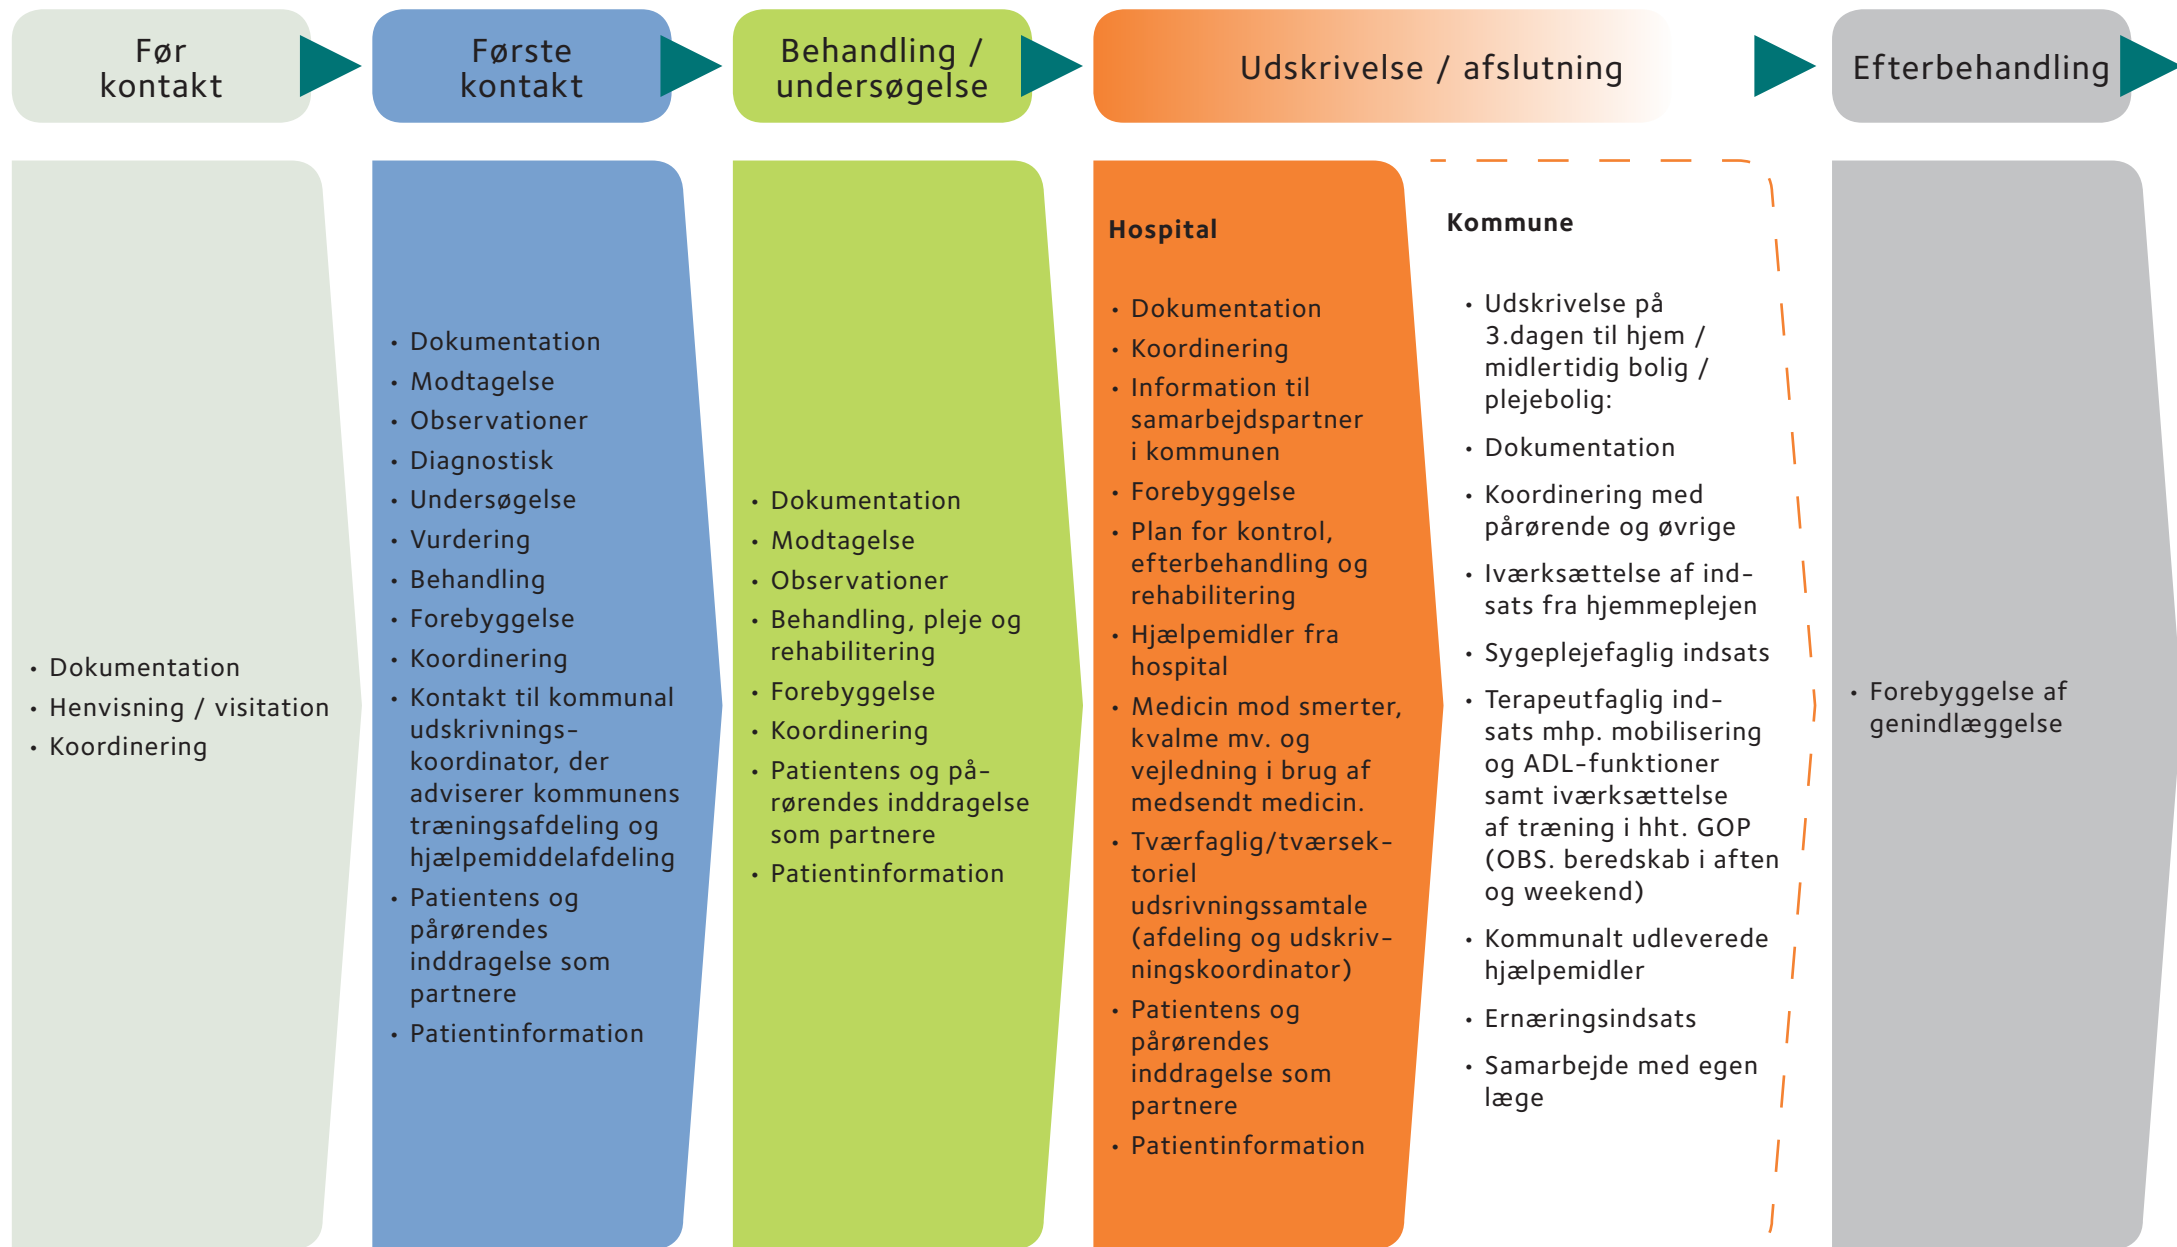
Før kontakt

Første kontakt

Behandling / undersøgelse

Udskrivelse / afslutning

Efterbehandling

• Dokumentation
• Henvisning / visitation
• Koordinering

• Dokumentation
• Modtagelse
• Observationer
• Diagnostisk
• Undersøgelse
• Vurdering
• Behandling
• Forebyggelse
• Koordinering
• Kontakt til kommunal udskrivnings-koordinator, der adviserer kommunens træningsafdeling og hjælpemiddelafdeling
• Patientens og pårørendes inddragelse som partnere
• Patientinformation

• Dokumentation
• Modtagelse
• Observationer
• Behandling, pleje og rehabilitering
• Forebyggelse
• Koordinering
• Patientens og pårørendes inddragelse som partnere
• Patientinformation

Hospital

• Dokumentation
• Koordinering
• Information til samarbejdspartner i kommunen
• Forebyggelse
• Plan for kontrol, efterbehandling og rehabilitering
• Hjælpemidler fra hospital
• Medicin mod smerter, kvalme mv. og vejledning i brug af medsendt medicin.
• Tværfaglig/tværsektoriel udsrivningssamtale (afdeling og udskrivningskoordinator)
• Patientens og pårørendes inddragelse som partnere
• Patientinformation

Kommune

• Udskrivelse på 3.dagen til hjem / midlertidig bolig / plejebolig:
• Dokumentation
• Koordinering med pårørende og øvrige
• Iværksættelse af indsats fra hjemmeplejen
• Sygeplejefaglig indsats
• Terapeutfaglig indsats mhp. mobilisering og ADL-funktioner samt iværksættelse af træning i hht. GOP (OBS. beredskab i aften og weekend)
• Kommunalt udleverede hjælpemidler
• Ernæringsindsats
• Samarbejde med egen læge

• Forebyggelse af genindlæggelse